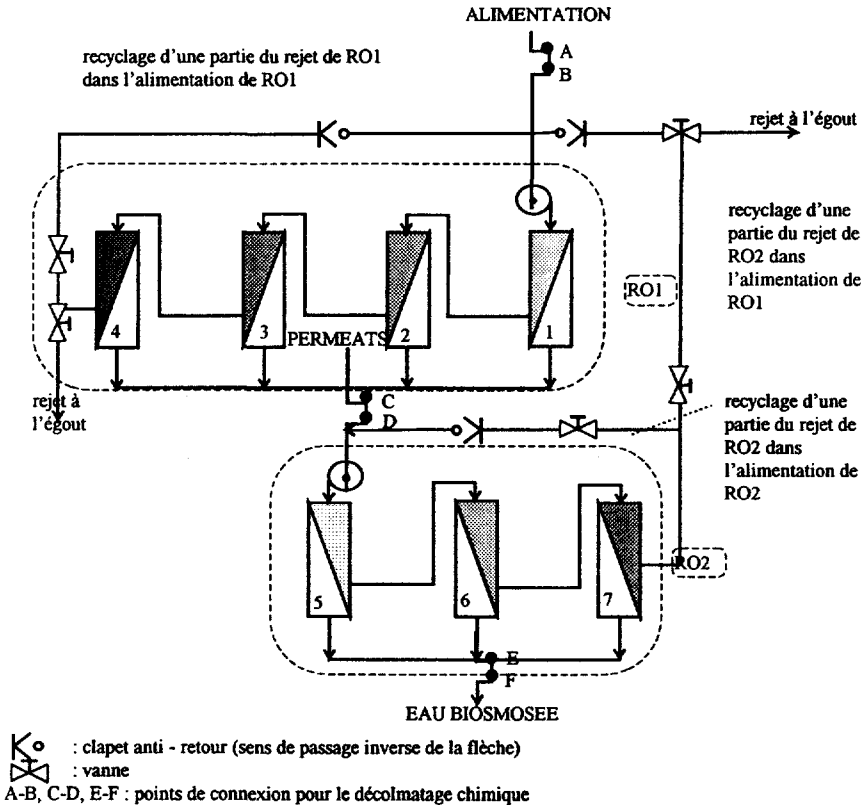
ALIMENTATION

A

B

recyclage d'une partie du rejet de RO1 dans l'alimentation de RO1

rejet à l'égout

recyclage d'une partie du rejet de RO2 dans l'alimentation de RO1

RO1

4

3

2

1

PERMEATS

rejet à l'égout

C

D

recyclage d'une partie du rejet de RO2 dans l'alimentation de RO2

5

6

7

RO2

E

F

EAU BIOSMOSEE

: clapet anti - retour (sens de passage inverse de la flèche)

: vanne

A-B, C-D, E-F : points de connexion pour le décolmatage chimique